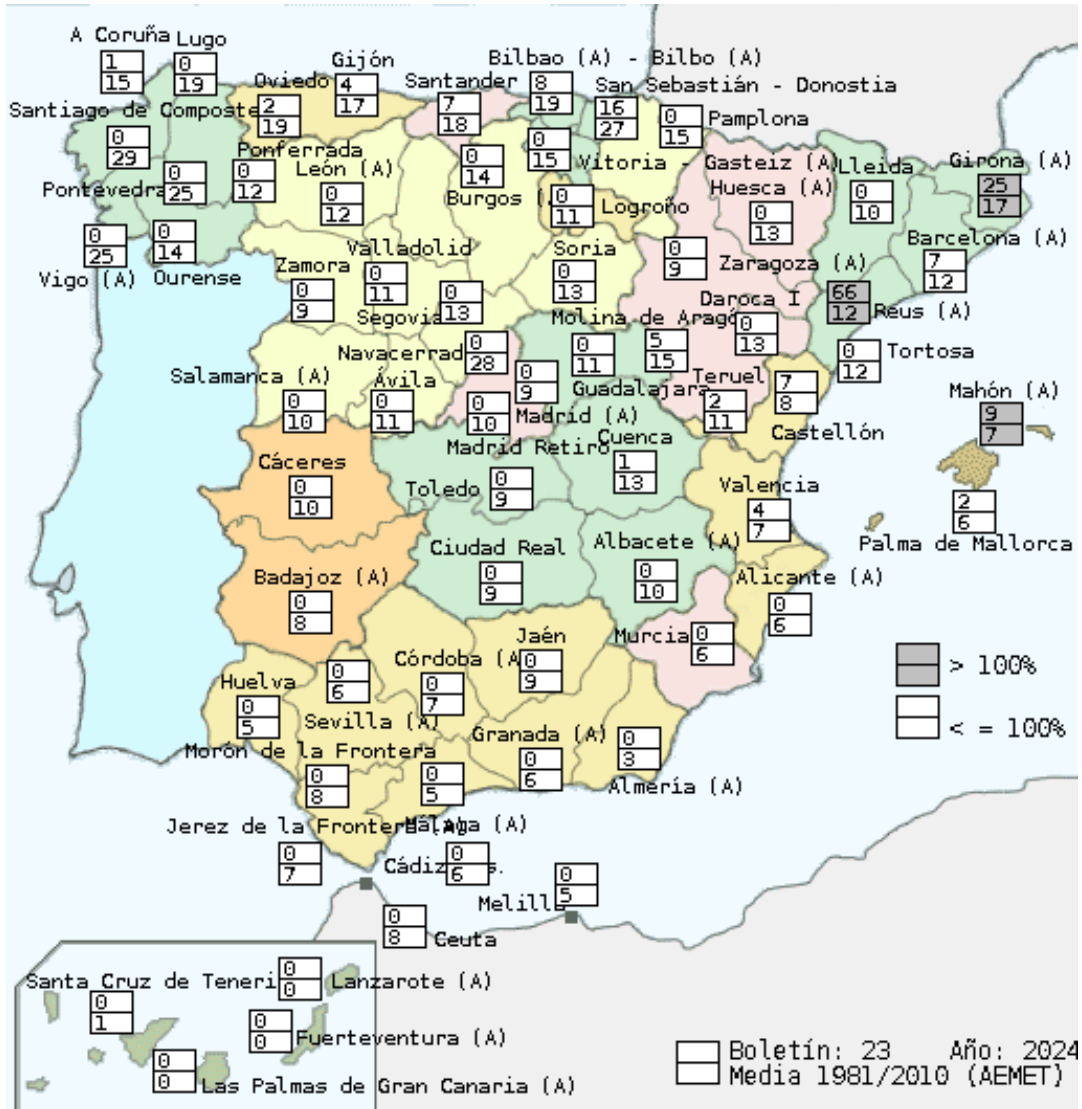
A Coruña
1
15

Lugo
0
19

Gijón
4
17

Oviedo
2
19

Santander
7
18

Bilbao (A) - Bilbo (A)
8
19

San Sebastián - Donostia
16
27

Pamplona
0
15

Santiago de Composte
0
29

Ponferrada
0
12

León (A)
0
12

0
14

0
15

Vitoria - Gasteiz (A)

Burgos (
0
11

Logroño

Huesca (A)
0
13

Lleida
0
10

Girona (A)
25
17

Pontevedra
0
25

Vigo (A)
0
25

0
14
Ourense

Valladolid
0
11

Zamora
0
9

Soria
0
13

0
9

Zaragoza (A)

Barcelona (A)
7
12

Daroca I
66
12

Reus (A)

Segovia
0
13

Molina de Aragó
0
13

Navacerrad
0
28

0
11

5
15

0
12
Tortosa

Salamanca (A)
0
10

Ávila
0
11

0
9

Guadalajara

Teruel
2
11

7
8

Mahón (A)
9
7

0
10
Madrid (A)

Castellón

Madrid Retiro

Cuenca
1
13

Cáceres
0
10

Toledo
0
9

Valencia
4
7

2
6
Palma de Mallorca

Ciudad Real
0
9

Albacete (A)
0
10

Alicante (A)
0
6

Badajoz (A)
0
8

Jaén
0
9

Murcia
0
6

> 100%

< = 100%

0
6

Córdoba (A)
0
7

Huelva
0
5

Sevilla (A)

Granada (A)
0
6

0
3

Morón de la Frontera
0
8

0
5

Almería (A)

Jerez de la Frontera
Málaga (A)
0
7

Cádiz
0
6

0
5
Melilla

0
8
Ceuta

Santa Cruz de Teneri
0
0
Lanzarote (A)

0
1

0
0
Fuerteventura (A)

0
0
Las Palmas de Gran Canaria (A)

Boletín: 23 Año: 2024
Media 1981/2010 (AEMET)